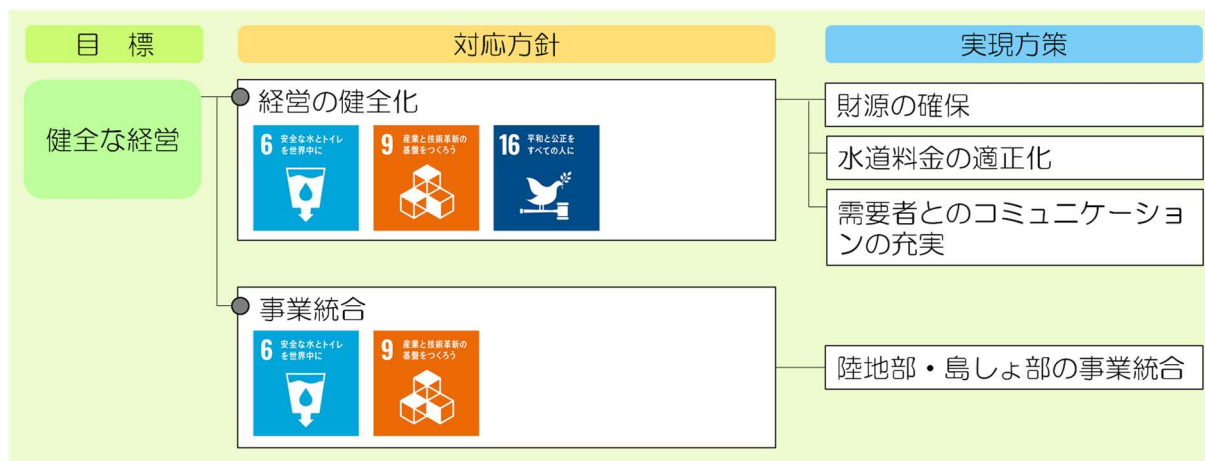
目　標

健全な経営

対応方針

経営の健全化

6 安全な水とトイレを世界中に

9 産業と技術革新の基盤をつくろう

16 平和と公正をすべての人に

事業統合

6 安全な水とトイレを世界中に

9 産業と技術革新の基盤をつくろう

実現方策

財源の確保

水道料金の適正化

需要者とのコミュニケーションの充実

陸地部・島しょ部の事業統合